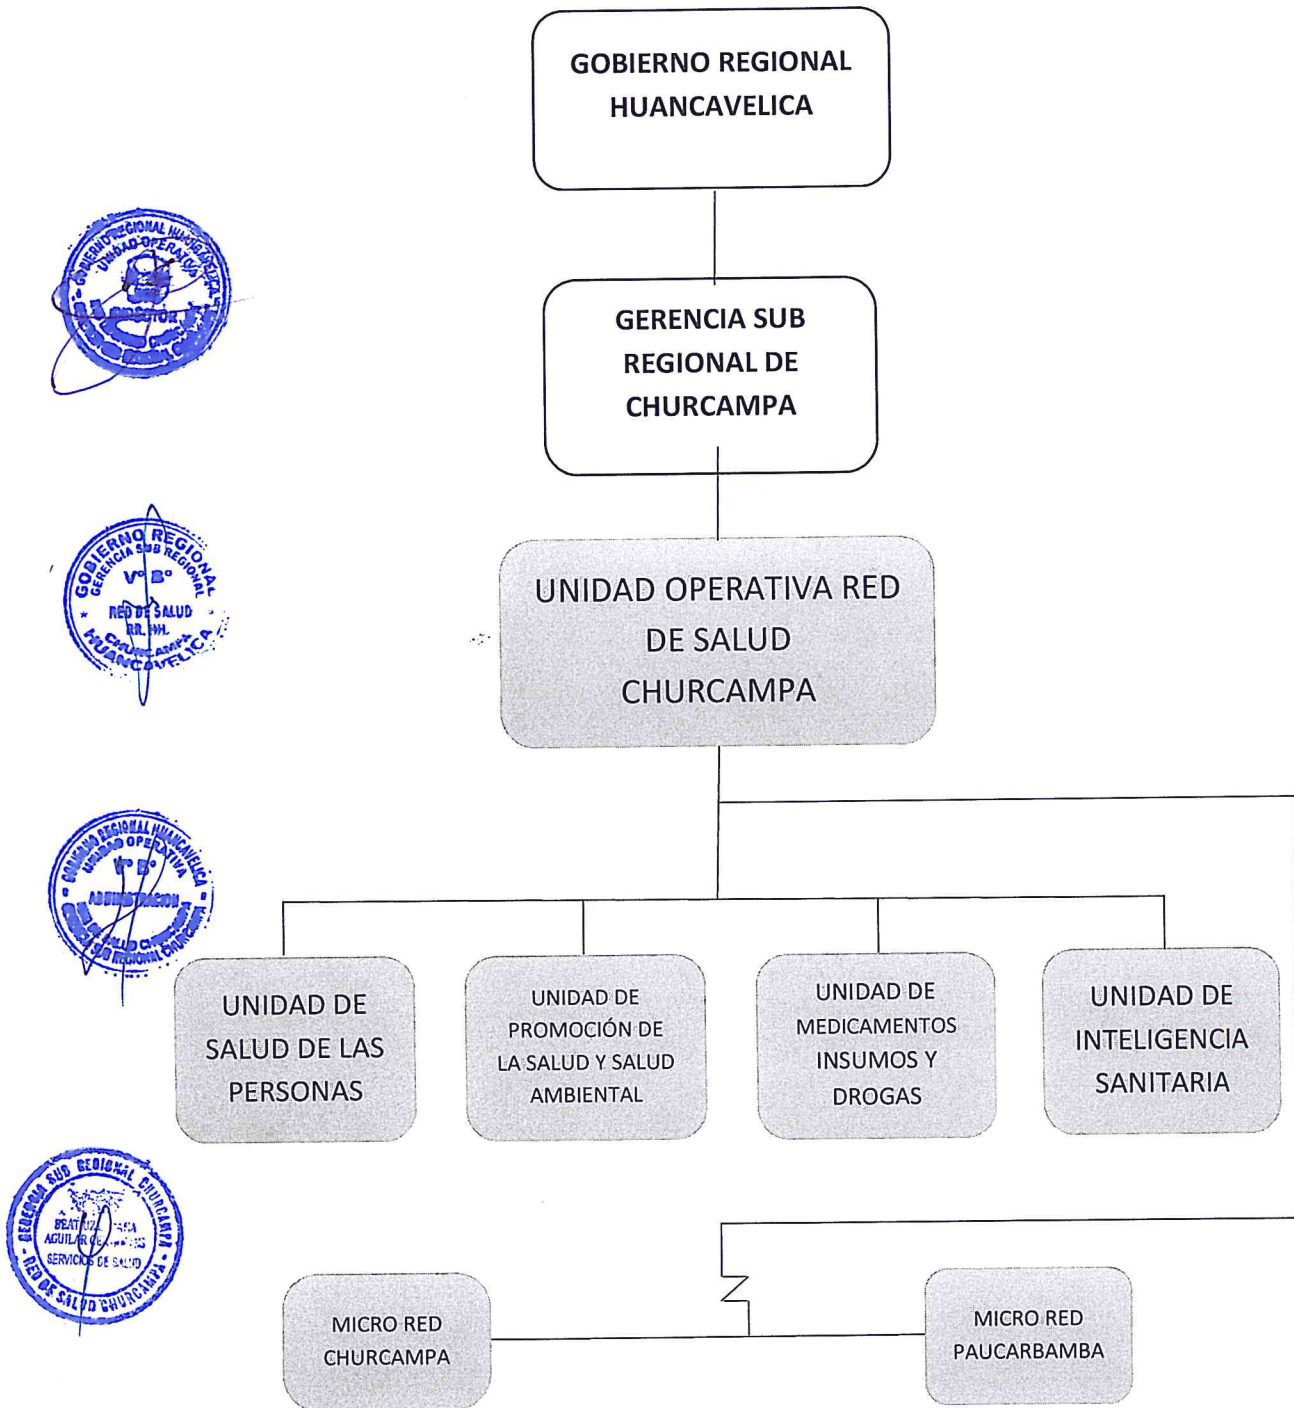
GOBIERNO REGIONAL HUANCAVELICA

GERENCIA SUB REGIONAL DE CHURCAMPA

UNIDAD OPERATIVA RED DE SALUD CHURCAMPA

UNIDAD DE SALUD DE LAS PERSONAS

UNIDAD DE PROMOCIÓN DE LA SALUD Y SALUD AMBIENTAL

UNIDAD DE MEDICAMENTOS INSUMOS Y DROGAS

UNIDAD DE INTELIGENCIA SANITARIA

MICRO RED CHURCAMPA

MICRO RED PAUCARBAMBA

GOBIERNO REGIONAL HUANCAVELICA UNIDAD OPERATIVA DIRECTOR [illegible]

GOBIERNO REGIONAL GERENCIA SUB REGIONAL V° B° RED DE SALUD RR. HH. CHURCAMPA HUANCAVELICA

GOBIERNO REGIONAL HUANCAVELICA UNIDAD OPERATIVA V° B° ADMINISTRACION RED DE SALUD CHURCAMPA SUB REGIONAL CHURCAMPA

GERENCIA SUB REGIONAL CHURCAMPA BEATRIZ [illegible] AGUILAR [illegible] SERVICIOS DE SALUD RED DE SALUD CHURCAMPA